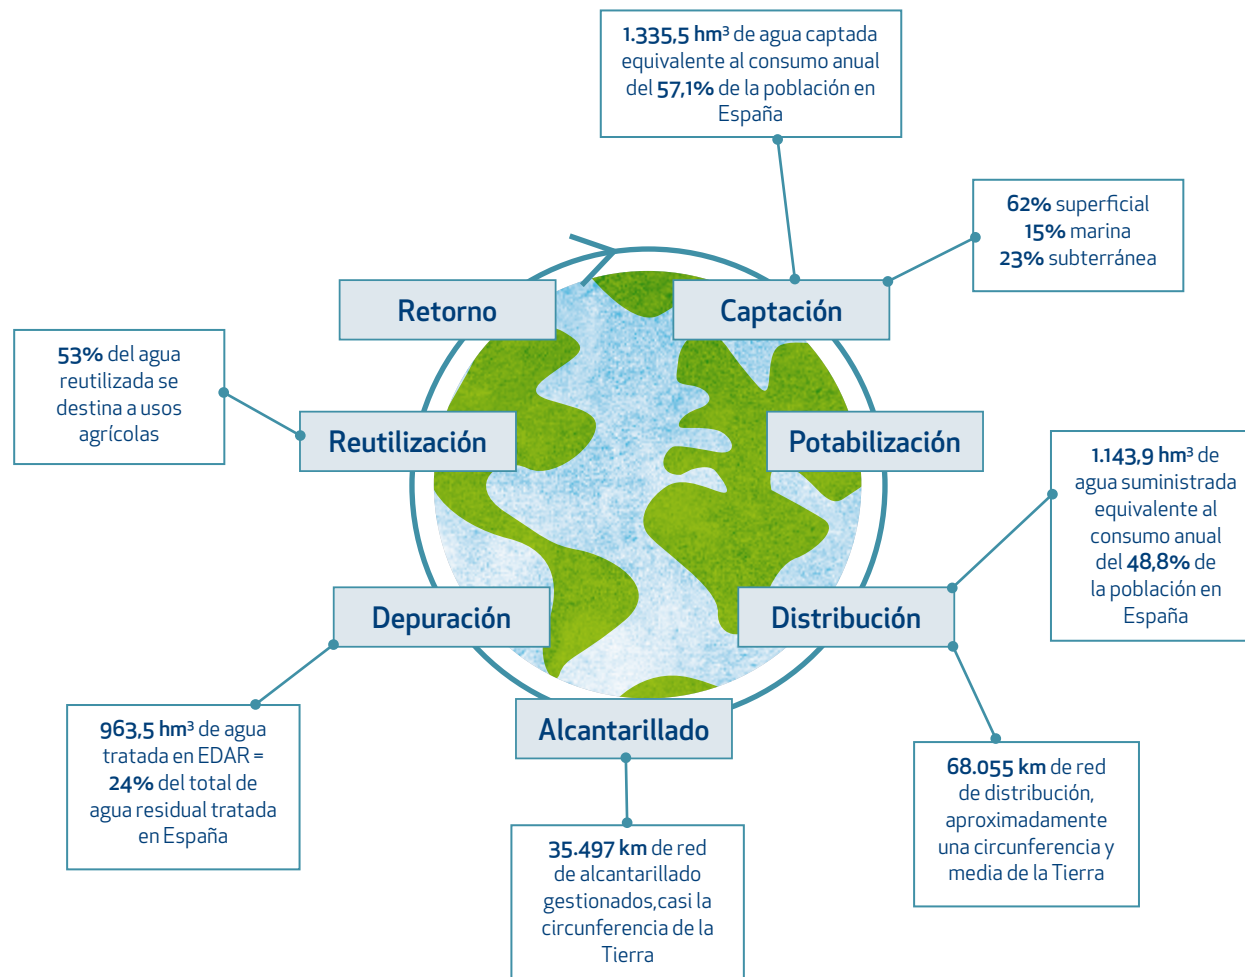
**1.335,5 hm³** de agua captada equivalente al consumo anual del **57,1%** de la población en España

**62%** superficial
**15%** marina
**23%** subterránea

Retorno

Captación

**53%** del agua reutilizada se destina a usos agrícolas

Reutilización

Potabilización

**1.143,9 hm³** de agua suministrada equivalente al consumo anual del **48,8%** de la población en España

Depuración

Distribución

**963,5 hm³** de agua tratada en EDAR = **24%** del total de agua residual tratada en España

Alcantarillado

**68.055 km** de red de distribución, aproximadamente una circunferencia y media de la Tierra

**35.497 km** de red de alcantarillado gestionados,casi la circunferencia de la Tierra